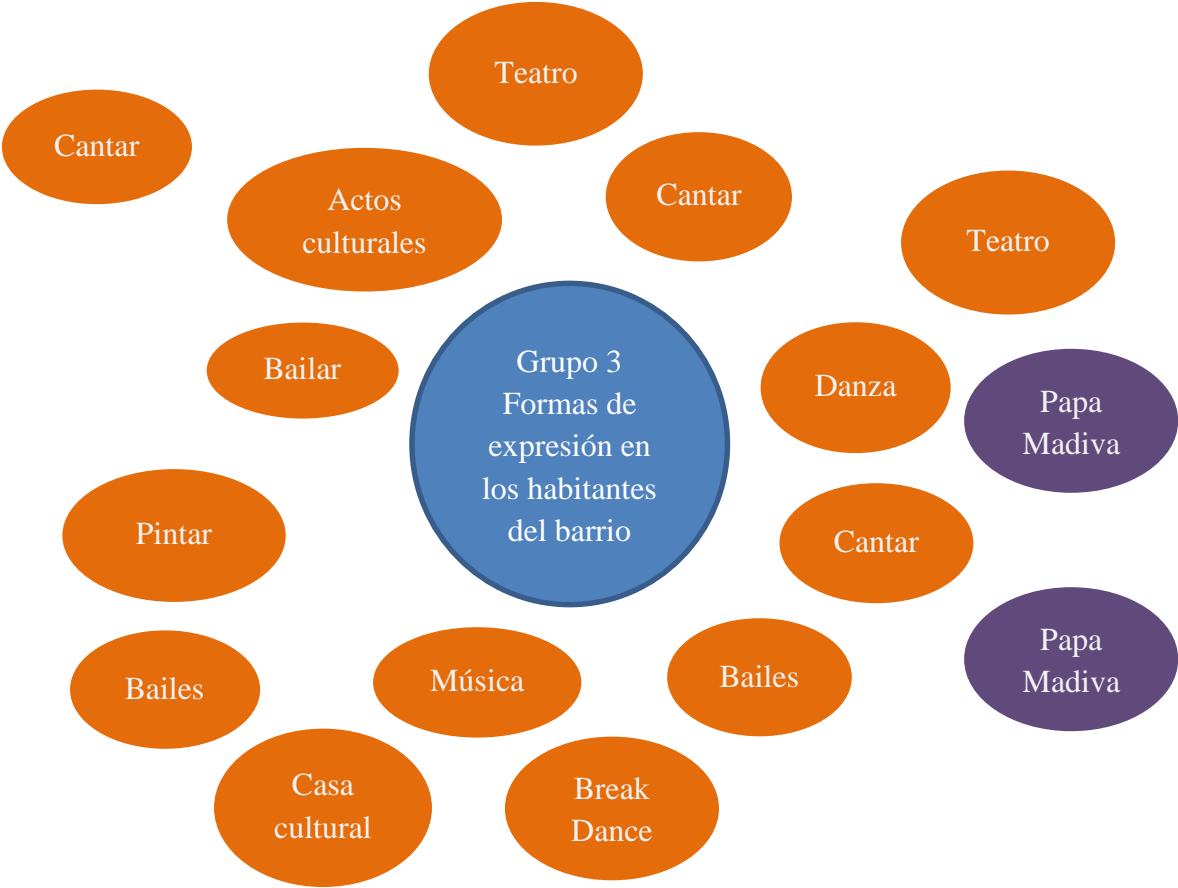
Teatro

Cantar

Actos culturales

Cantar

Teatro

Bailar

Grupo 3 Formas de expresión en los habitantes del barrio

Danza

Papa Madiva

Pintar

Cantar

Papa Madiva

Bailes

Música

Bailes

Casa cultural

Break Dance